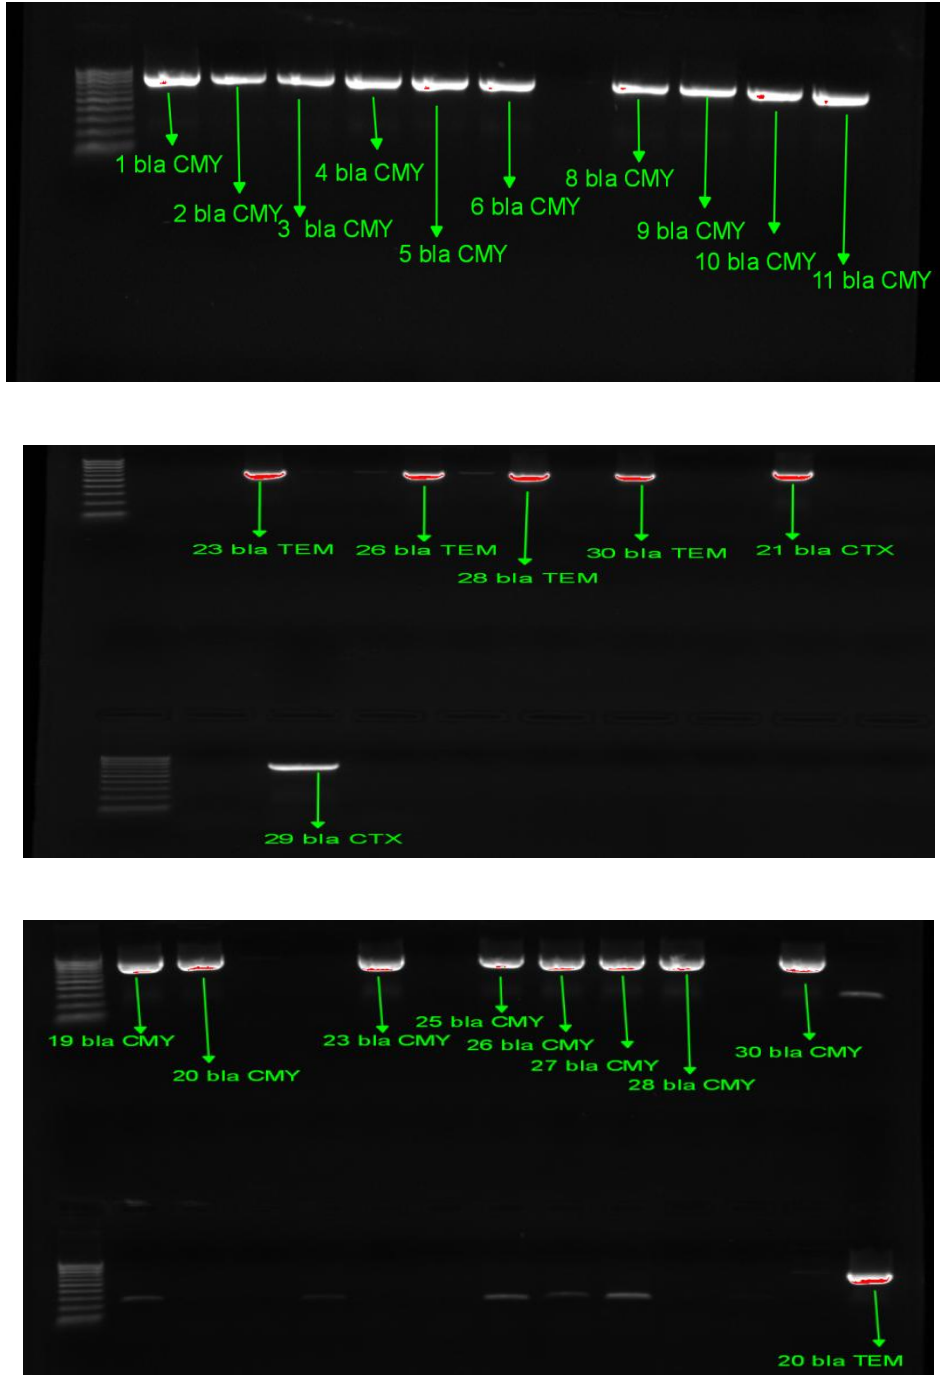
1 bla CMY
2 bla CMY
3 bla CMY
4 bla CMY
5 bla CMY
6 bla CMY
8 bla CMY
9 bla CMY
10 bla CMY
11 bla CMY

23 bla TEM
26 bla TEM
28 bla TEM
30 bla TEM
21 bla CTX

29 bla CTX

19 bla CMY
20 bla CMY
23 bla CMY
25 bla CMY
26 bla CMY
27 bla CMY
28 bla CMY
30 bla CMY

20 bla TEM